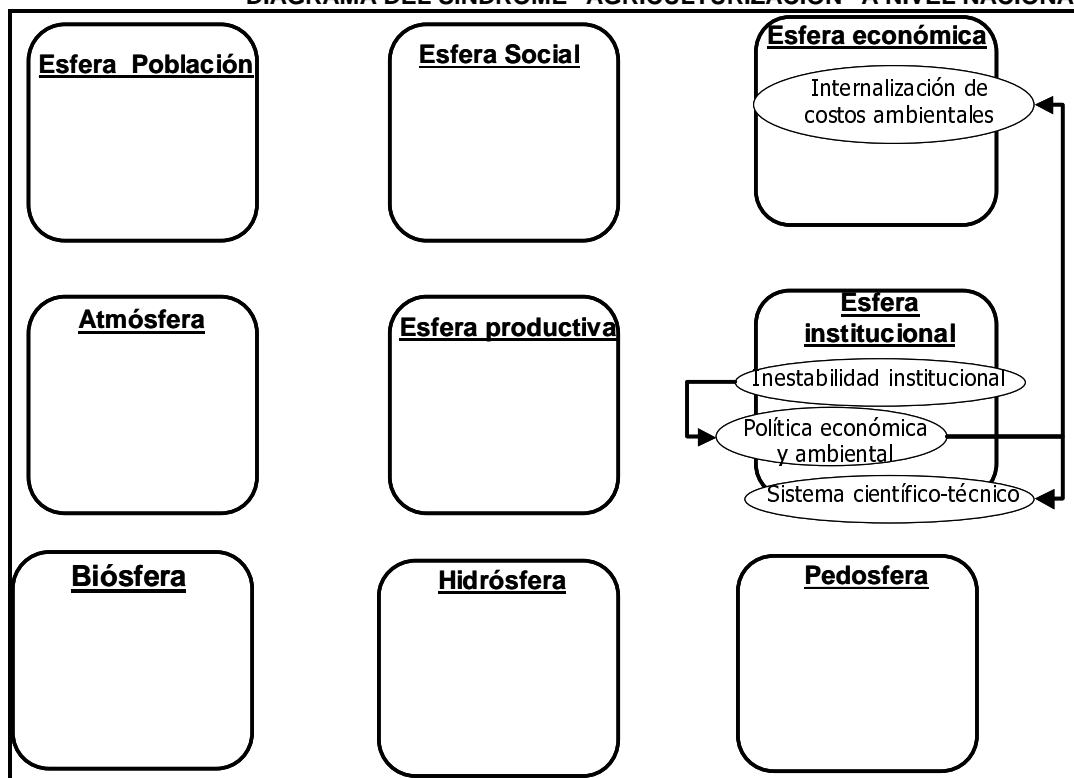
DIAGRAMA DEL SINDROME "AGRICULTURIZACIÓN" A NIVEL NACIONA

Esfera Población

Esfera Social

Esfera económica

Internalización de costos ambientales

Atmósfera

Esfera productiva

Esfera institucional

Inestabilidad institucional

Política económica y ambiental

Sistema científico-técnico

Biósfera

Hidrósfera

Pedosfera